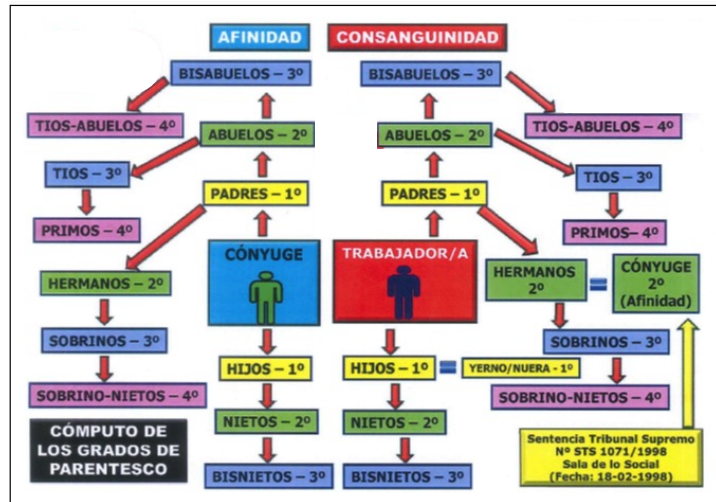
AFINIDAD

CONSANGUINIDAD

BISABUELOS – 3º

BISABUELOS – 3º

TIOS-ABUELOS – 4º

ABUELOS – 2º

ABUELOS – 2º

TIOS-ABUELOS – 4º

TIOS – 3º

PADRES – 1º

PADRES – 1º

TIOS – 3º

PRIMOS – 4º

CÓNYUGE

TRABAJADOR/A

PRIMOS– 4º

HERMANOS – 2º

HERMANOS 2º

=

CÓNYUGE 2º (Afinidad)

SOBRINOS – 3º

SOBRINOS – 3º

SOBRINO-NIETOS – 4º

HIJOS – 1º

HIJOS – 1º

=

YERNO/NUERA - 1º

SOBRINO-NIETOS – 4º

CÓMPUTO DE LOS GRADOS DE PARENTESCO

NIETOS – 2º

NIETOS – 2º

Sentencia Tribunal Supremo Nº STS 1071/1998 Sala de lo Social (Fecha: 18-02-1998)

BISNIETOS – 3º

BISNIETOS – 3º